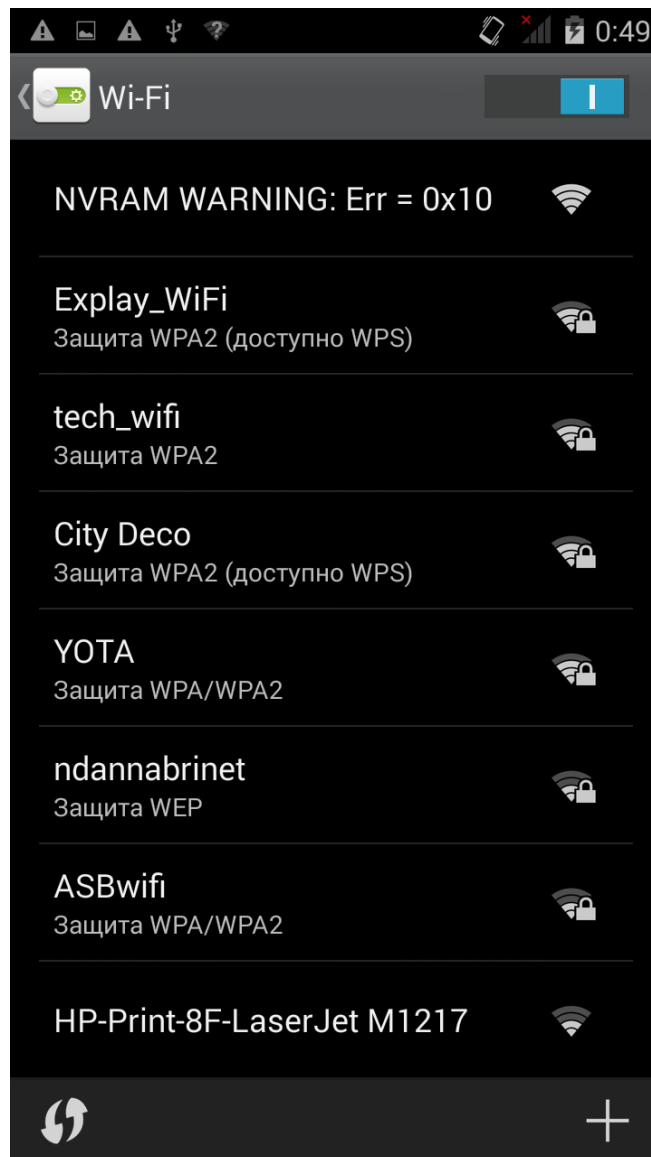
0:49

Wi-Fi

I

NVRAM WARNING: Err = 0x10

Explay_WiFi
Защита WPA2 (доступно WPS)

tech_wifi
Защита WPA2

City Deco
Защита WPA2 (доступно WPS)

YOTA
Защита WPA/WPA2

ndannabrinet
Защита WEP

ASBwifi
Защита WPA/WPA2

HP-Print-8F-LaserJet M1217